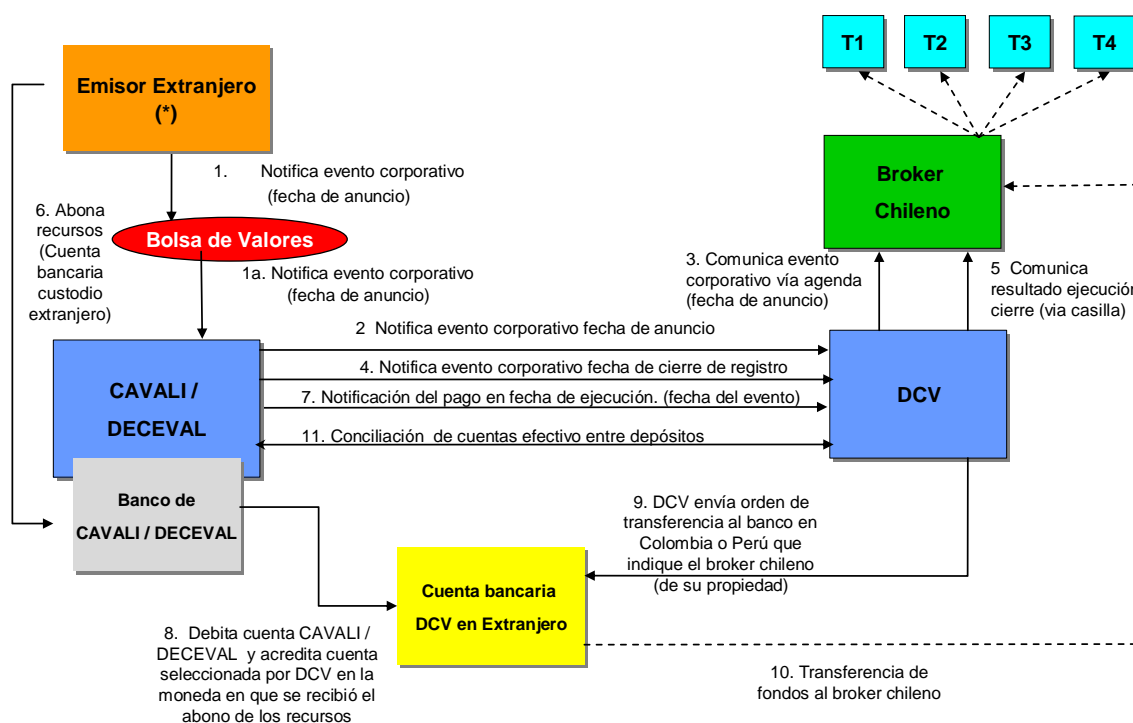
T1

T2

T3

T4

Emisor Extranjero (*)

1. Notifica evento corporativo (fecha de anuncio)

6. Abona recursos (Cuenta bancaria custodio extranjero)

Bolsa de Valores

1a. Notifica evento corporativo (fecha de anuncio)

Broker Chileno

3. Comunica evento corporativo vía agenda (fecha de anuncio)

5 Comunica resultado ejecució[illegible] cierre (via casilla)

CAVALI / DECEVAL

2 Notifica evento corporativo fecha de anuncio

4. Notifica evento corporativo fecha de cierre de registro

7. Notificación del pago en fecha de ejecución. (fecha del evento)

11. Conciliación de cuentas efectivo entre depósitos

DCV

Banco de CAVALI / DECEVAL

9. DCV envía orden de transferencia al banco en Colombia o Perú que indique el broker chileno (de su propiedad)

Cuenta bancaria DCV en Extranjero

8. Debita cuenta CAVALI / DECEVAL y acredita cuenta seleccionada por DCV en la moneda en que se recibió el abono de los recursos

10. Transferencia de fondos al broker chileno